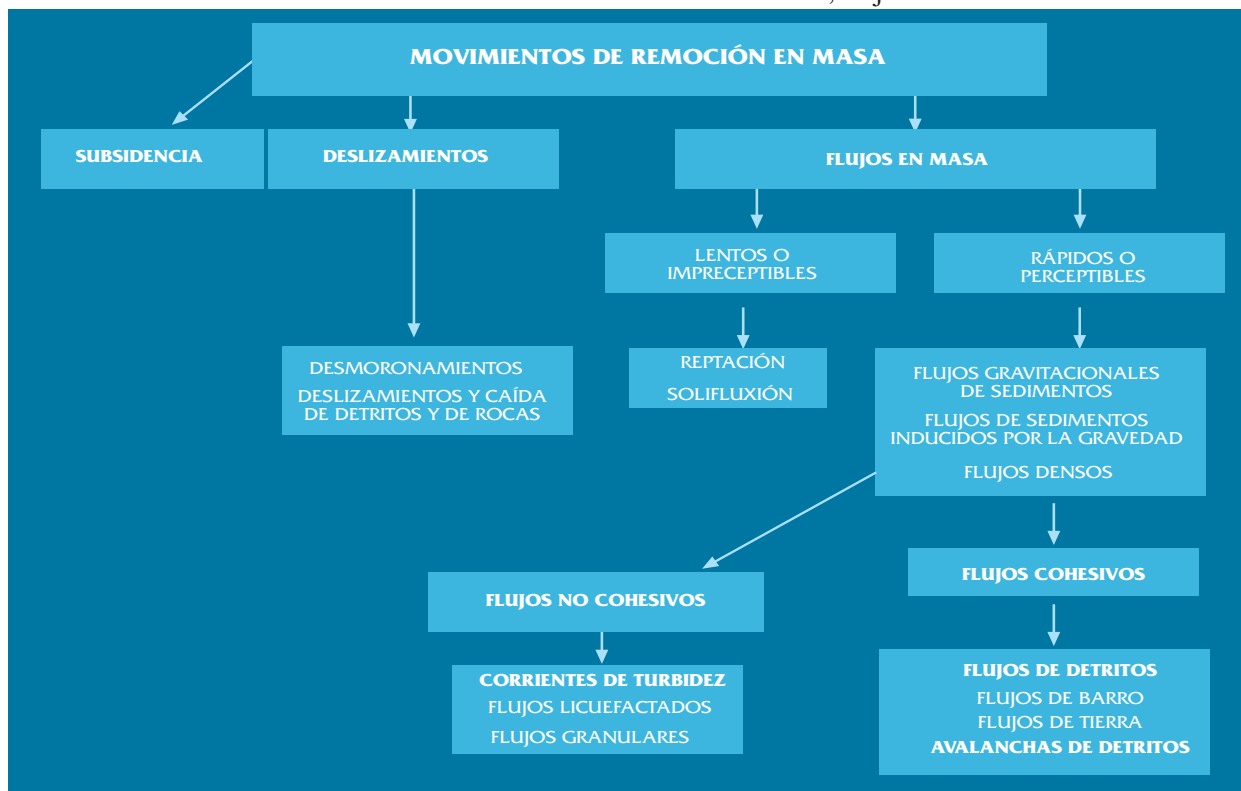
MOVIMIENTOS DE REMOCIÓN EN MASA

SUBSIDENCIA

DESLIZAMIENTOS

FLUJOS EN MASA

LENTOS O IMPRECEPTIBLES

RÁPIDOS O PERCEPTIBLES

DESMORONAMIENTOS
DESLIZAMIENTOS Y CAÍDA DE DETRITOS Y DE ROCAS

REPTACIÓN
SOLIFLUXIÓN

FLUJOS GRAVITACIONALES DE SEDIMENTOS
FLUJOS DE SEDIMENTOS INDUCIDOS POR LA GRAVEDAD
FLUJOS DENSOS

FLUJOS NO COHESIVOS

FLUJOS COHESIVOS

CORRIENTES DE TURBIDEZ
FLUJOS LICUEFACTADOS
FLUJOS GRANULARES

FLUJOS DE DETRITOS
FLUJOS DE BARRO
FLUJOS DE TIERRA
AVALANCHAS DE DETRITOS